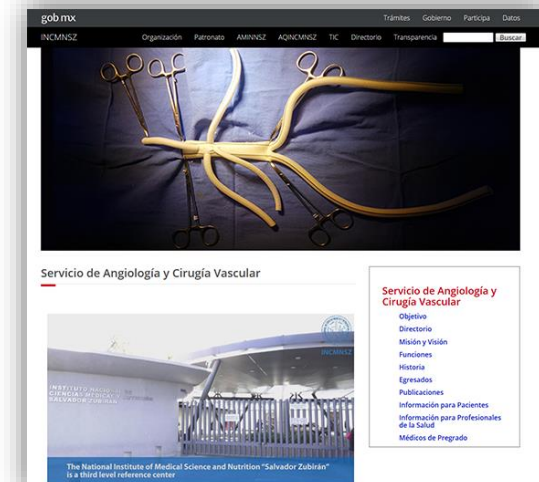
gob.mx

Trámites Gobierno Participa Datos

INCMNSZ

Organización Patronato AMINNSZ AQINCMNSZ TIC Directorio Transparencia Buscar

Servicio de Angiología y Cirugía Vascular

INSTITUTO NACIONAL DE CIENCIAS MÉDICAS Y NUTRICIÓN SALVADOR ZUBIRÁN

INCMNSZ

The National Institute of Medical Science and Nutrition "Salvador Zubirán" is a third level reference center

Servicio de Angiología y Cirugía Vascular

Objetivo

Directorio

Misión y Visión

Funciones

Historia

Egresados

Publicaciones

Información para Pacientes

Información para Profesionales de la Salud

Médicos de Pregrado